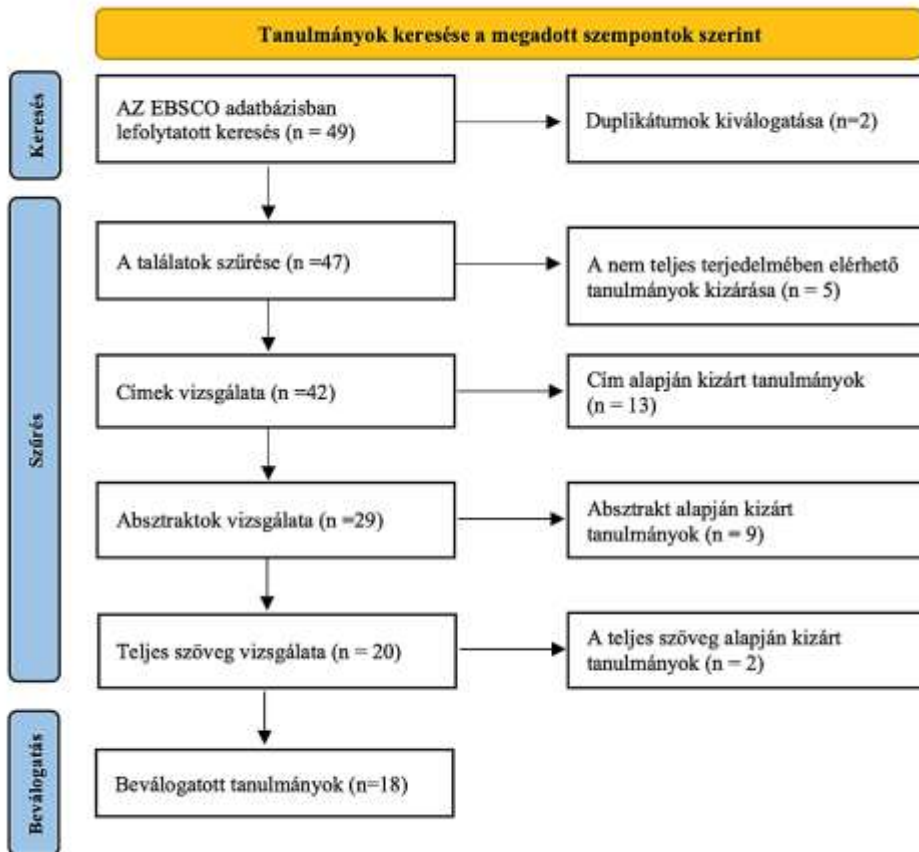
Tanulmányok keresése a megadott szempontok szerint

Keresés

AZ EBSCO adatbázisban lefolytatott keresés (n = 49)

Duplikátumok kiválogatása (n=2)

Szűrés

A találatok szűrése (n =47)

A nem teljes terjedelmében elérhető tanulmányok kizárása (n = 5)

Címek vizsgálata (n =42)

Cím alapján kizárt tanulmányok (n = 13)

Absztraktok vizsgálata (n =29)

Absztrakt alapján kizárt tanulmányok (n = 9)

Teljes szöveg vizsgálata (n = 20)

A teljes szöveg alapján kizárt tanulmányok (n = 2)

Beválogatás

Beválogatott tanulmányok (n=18)